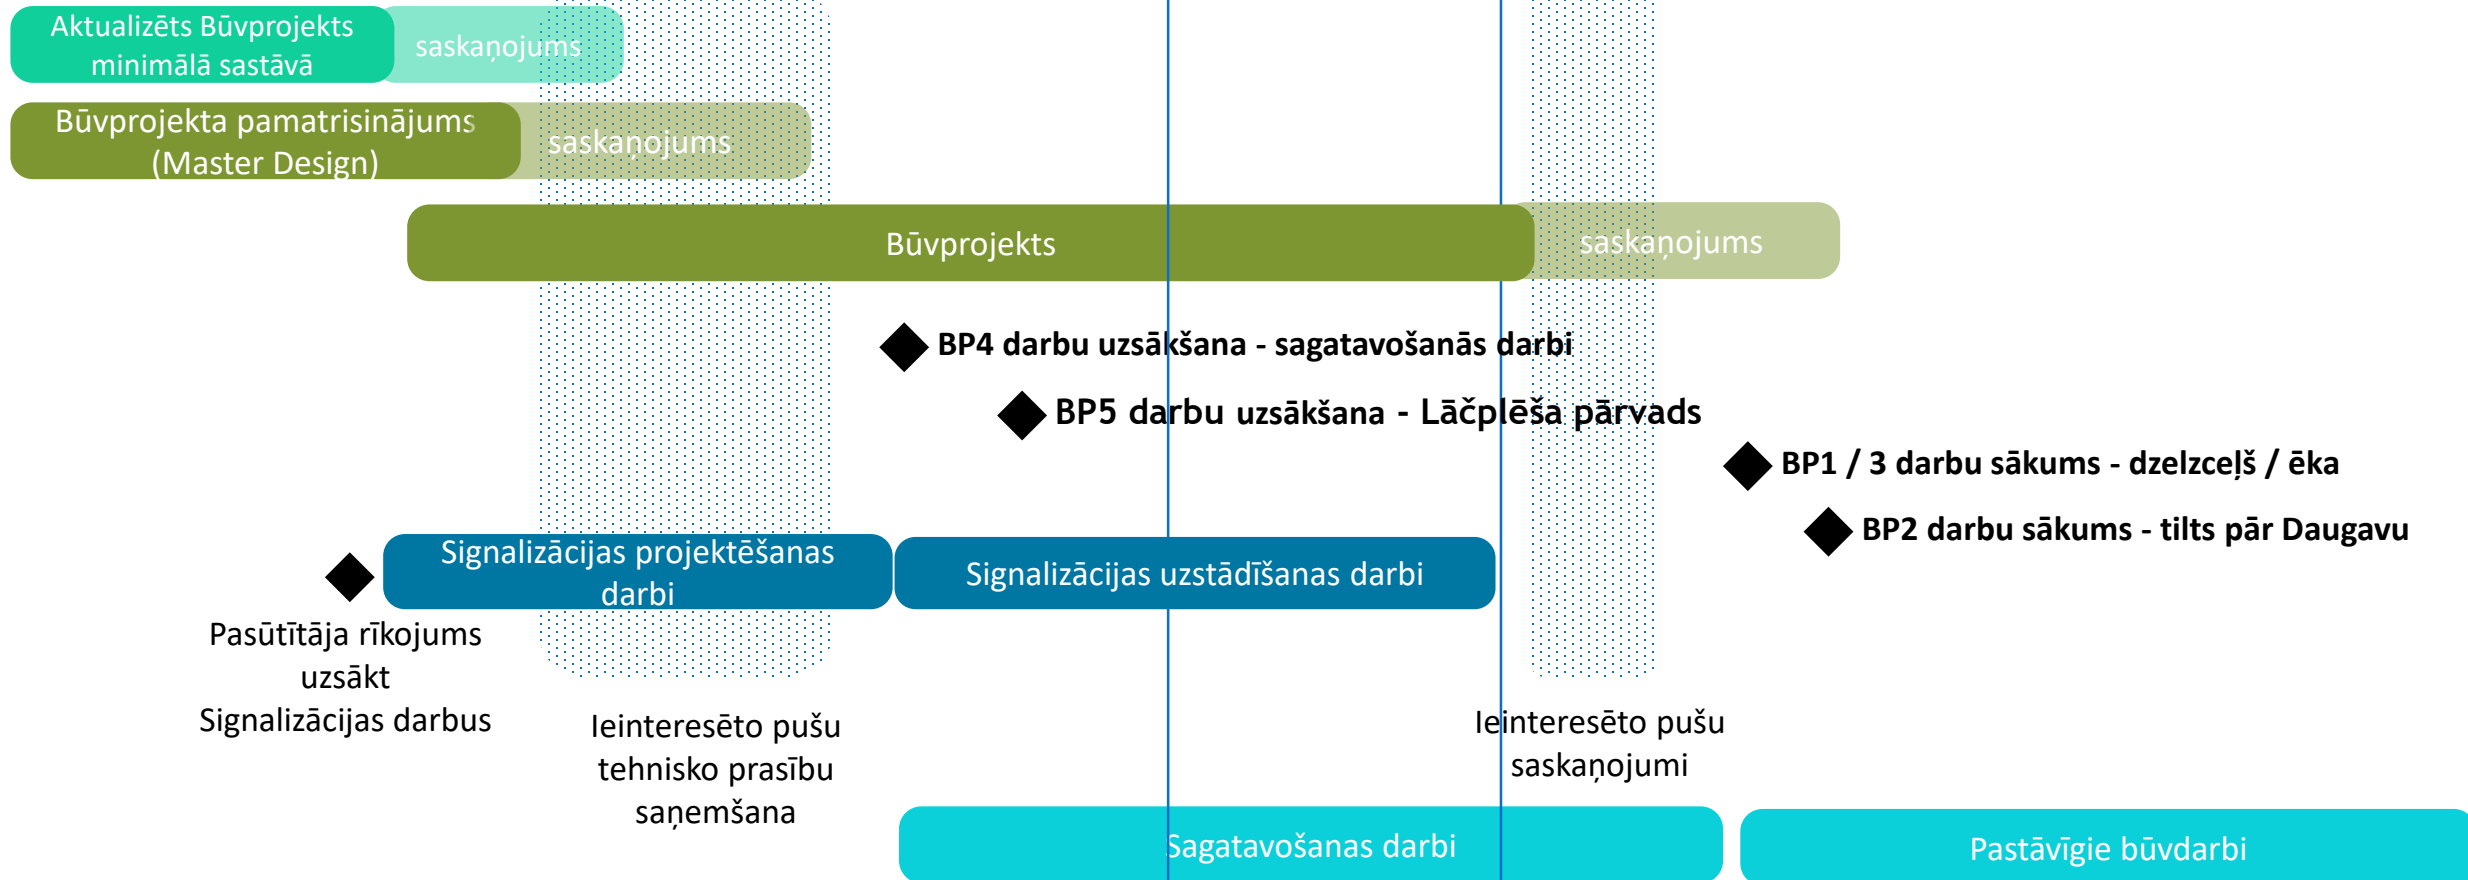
Aktualizēts Būvprojekts minimālā sastāvā

saskaņojums

Būvprojekta pamatrisinājums (Master Design)

saskaņojums

Būvprojekts

saskaņojums

BP4 darbu uzsākšana - sagatavošanās darbi

BP5 darbu uzsākšana - Lāčplēša pārvads

BP1 / 3 darbu sākums - dzelzceļš / ēka

BP2 darbu sākums - tilts pār Daugavu

Signalizācijas projektēšanas darbi

Signalizācijas uzstādīšanas darbi

Pasūtītāja rīkojums uzsākt Signalizācijas darbus

Ieinteresēto pušu tehnisko prasību saņemšana

Ieinteresēto pušu saskaņojumi

Sagatavošanas darbi

Pastāvīgie būvdarbi